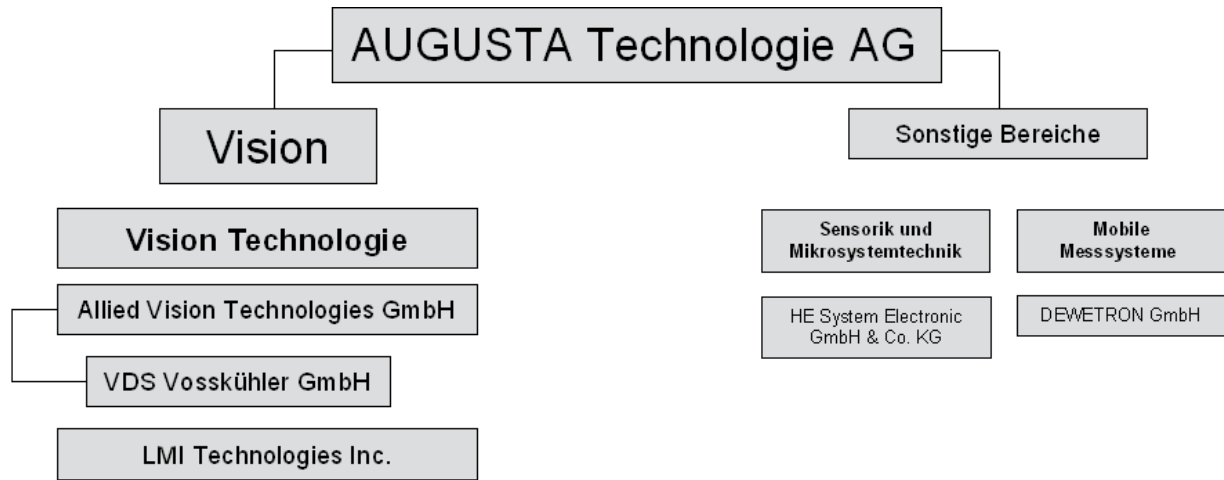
AUGUSTA Technologie AG

Vision

Vision Technologie

Allied Vision Technologies GmbH

VDS Vosskühler GmbH

LMI Technologies Inc.

Sonstige Bereiche

Sensorik und Mikrosystemtechnik

Mobile Messsysteme

HE System Electronic GmbH & Co. KG

DEWETRON GmbH